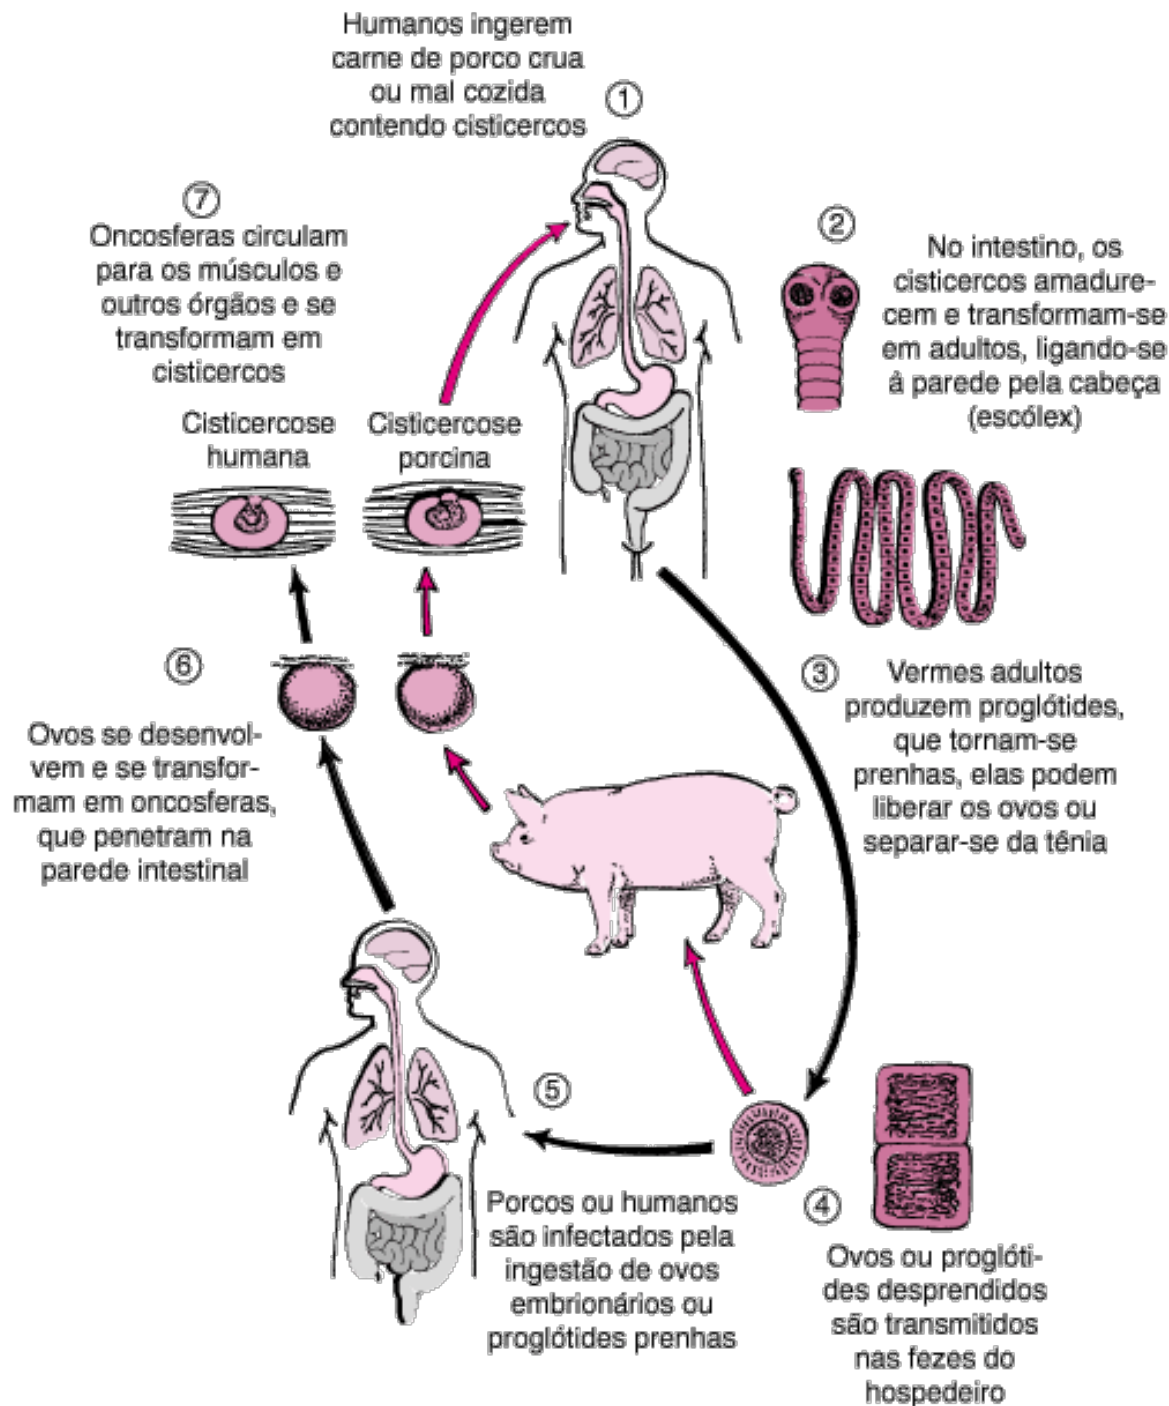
Humanos ingerem carne de porco crua ou mal cozida contendo cisticercos

1

7
Oncosferas circulam para os músculos e outros órgãos e se transformam em cisticercos

2
No intestino, os cisticercos amadurecem e transformam-se em adultos, ligando-se à parede pela cabeça (escólex)

Cisticercose humana

Cisticercose porcina

6

Ovos se desenvolvem e se transformam em oncosferas, que penetram na parede intestinal

3
Vermes adultos produzem proglótides, que tornam-se prenhas, elas podem liberar os ovos ou separar-se da tênia

5

Porcos ou humanos são infectados pela ingestão de ovos embrionários ou proglótides prenhas

4

Ovos ou proglótides desprendidos são transmitidos nas fezes do hospedeiro